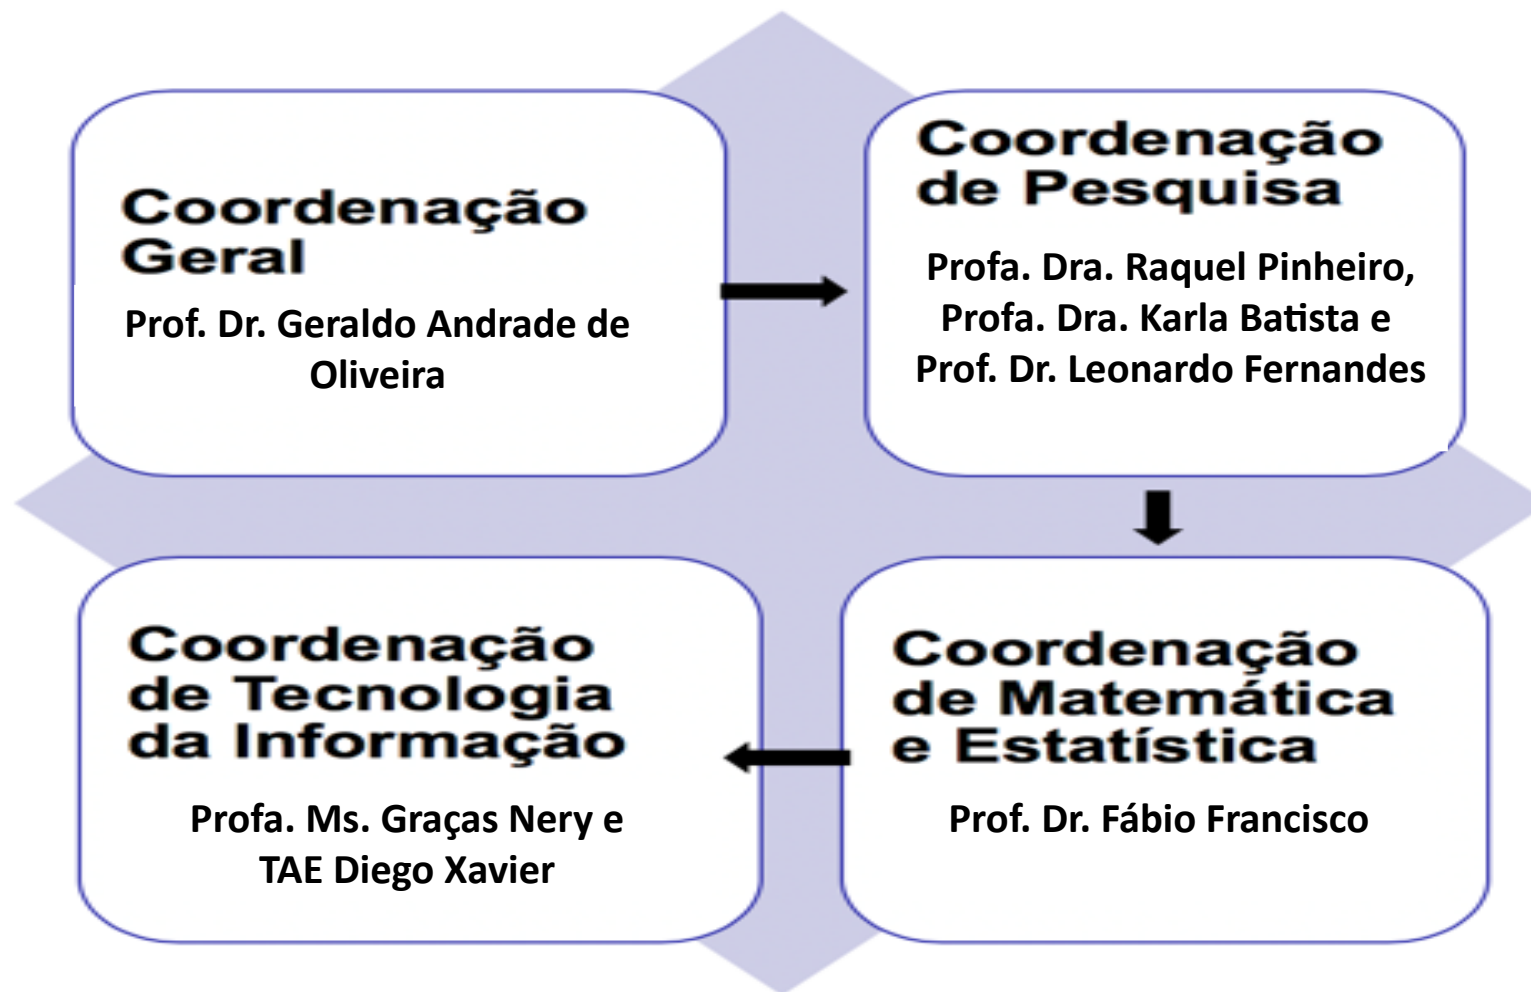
Coordenação Geral

Prof. Dr. Geraldo Andrade de Oliveira

Coordenação de Pesquisa

Profa. Dra. Raquel Pinheiro, Profa. Dra. Karla Batista e Prof. Dr. Leonardo Fernandes

Coordenação de Tecnologia da Informação

Profa. Ms. Graças Nery e TAE Diego Xavier

Coordenação de Matemática e Estatística

Prof. Dr. Fábio Francisco